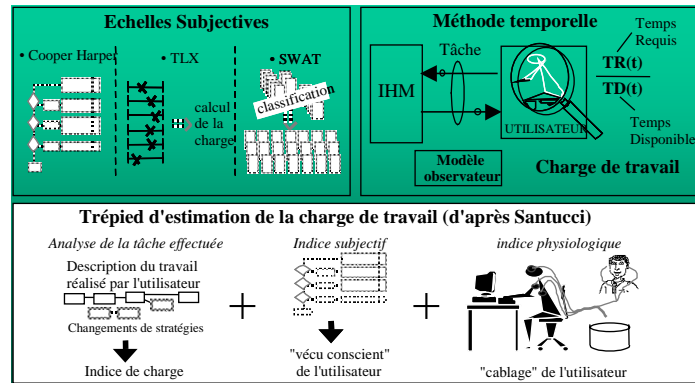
Echelles Subjectives

• Cooper Harper

• TLX

• SWAT

calcul de la charge

classification

Méthode temporelle

Tâche

IHM

UTILISATEUR

Temps Requis

$\frac{TR(t)}{TD(t)}$

Temps Disponible

Modèle observateur

Charge de travail

Trépied d'estimation de la charge de travail (d'après Santucci)

Analyse de la tâche effectuée

Description du travail réalisé par l'utilisateur

Changements de stratégies

Indice de charge

+

Indice subjectif

"vécu conscient" de l'utilisateur

+

indice physiologique

"cablage" de l'utilisateur